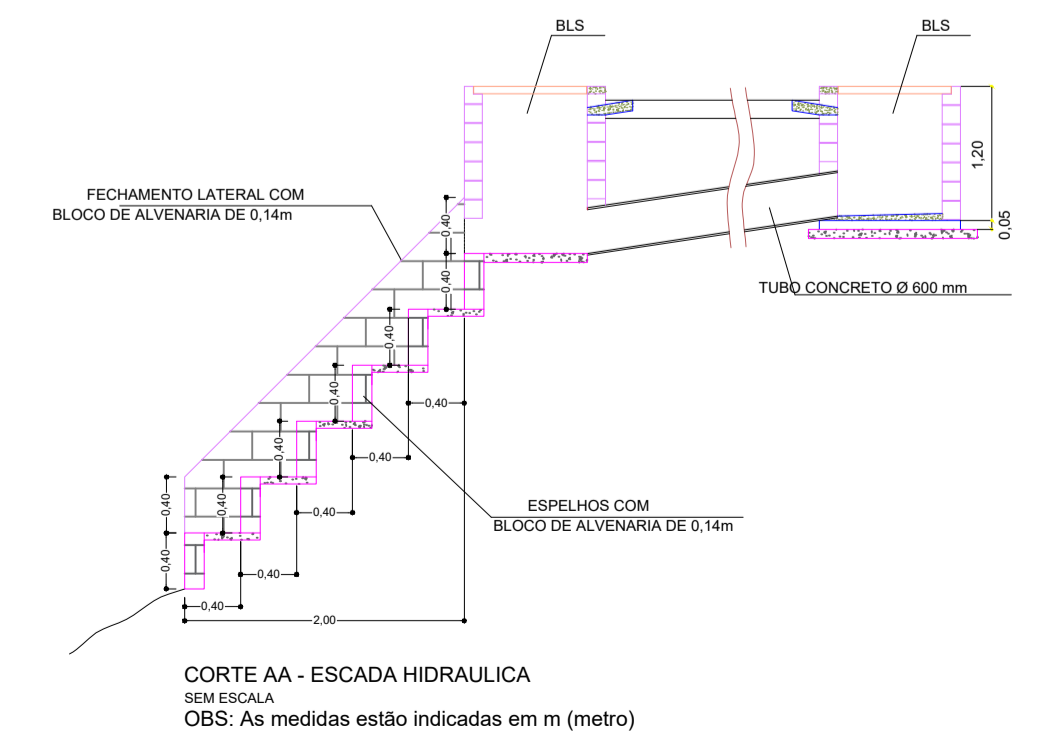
BLS

BLS

1,20

0,05

FECHAMENTO LATERAL COM
BLOCO DE ALVENARIA DE 0,14m

TUBO CONCRETO Ø 600 mm

0,40
0,40
0,40
0,40
0,40
0,40

0,40
0,40
0,40
0,40
0,40

ESPELHOS COM
BLOCO DE ALVENARIA DE 0,14m

2,00

CORTE AA - ESCADA HIDRAULICA
SEM ESCALA
OBS: As medidas estão indicadas em m (metro)